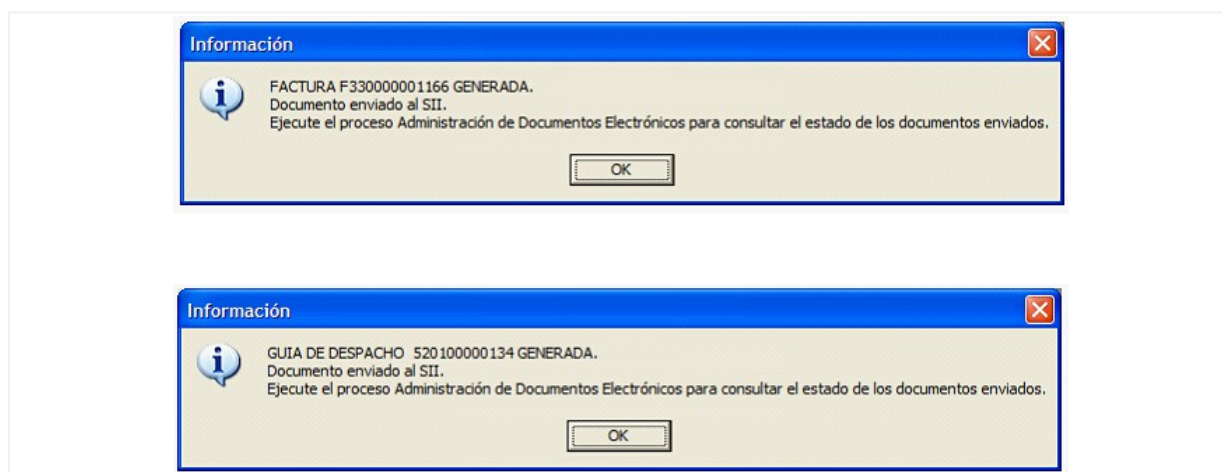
Información

FACTURA F330000001166 GENERADA.
Documento enviado al SII.
Ejecute el proceso Administración de Documentos Electrónicos para consultar el estado de los documentos enviados.

OK

Información

GUIA DE DESPACHO 520100000134 GENERADA.
Documento enviado al SII.
Ejecute el proceso Administración de Documentos Electrónicos para consultar el estado de los documentos enviados.

OK